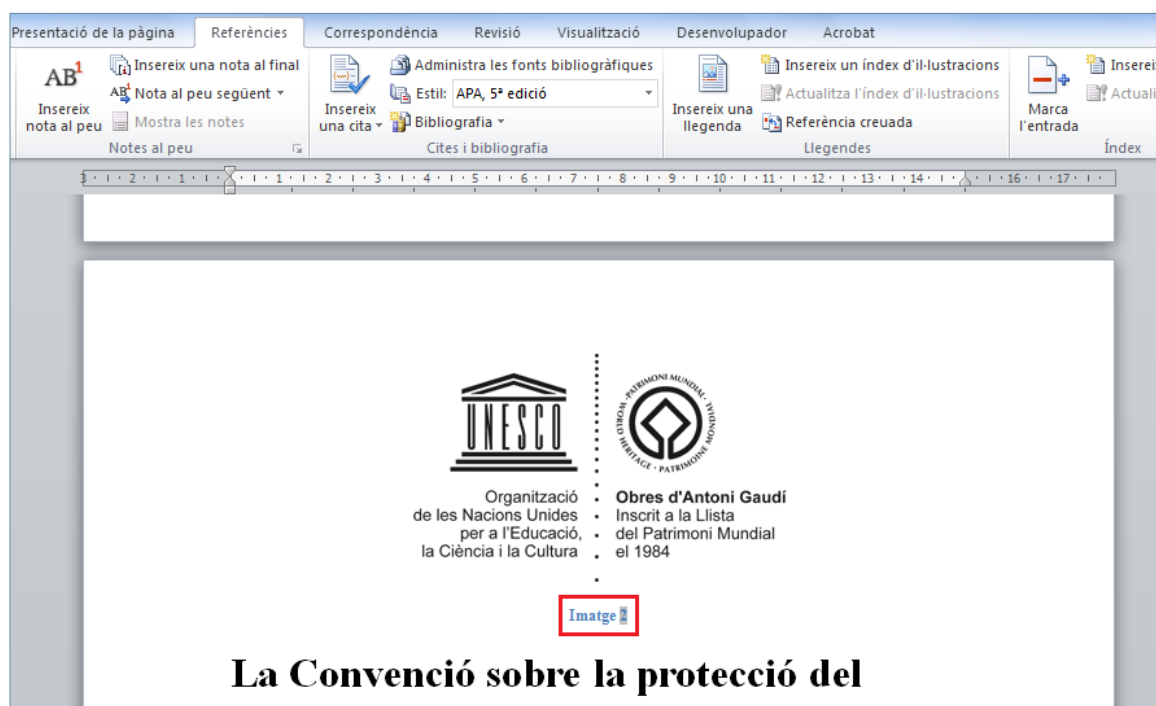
Presentació de la pàgina | Referències | Correspondència | Revisió | Visualització | Desenvolupador | Acrobat

$AB^1$
Insereix nota al peu
Insereix una nota al final
Nota al peu següent
Mostra les notes
Notes al peu

Insereix una cita
Administra les fonts bibliogràfiques
Estil: APA, 5ª edició
Bibliografia
Cites i bibliografia

Insereix una llegenda
Insereix un índex d'il·lustracions
Actualitza l'índex d'il·lustracions
Referència creuada
Llegendes

Marca l'entrada
Inserei
Actuali
Índex

UNESCO
WORLD HERITAGE · PATRIMOINE MONDIAL · PATRIMONIO MUNDIAL

Organització de les Nacions Unides per a l'Educació, la Ciència i la Cultura

Obres d'Antoni Gaudí
Inscrit a la Llista del Patrimoni Mundial el 1984

Imatge 2

La Convenció sobre la protecció del